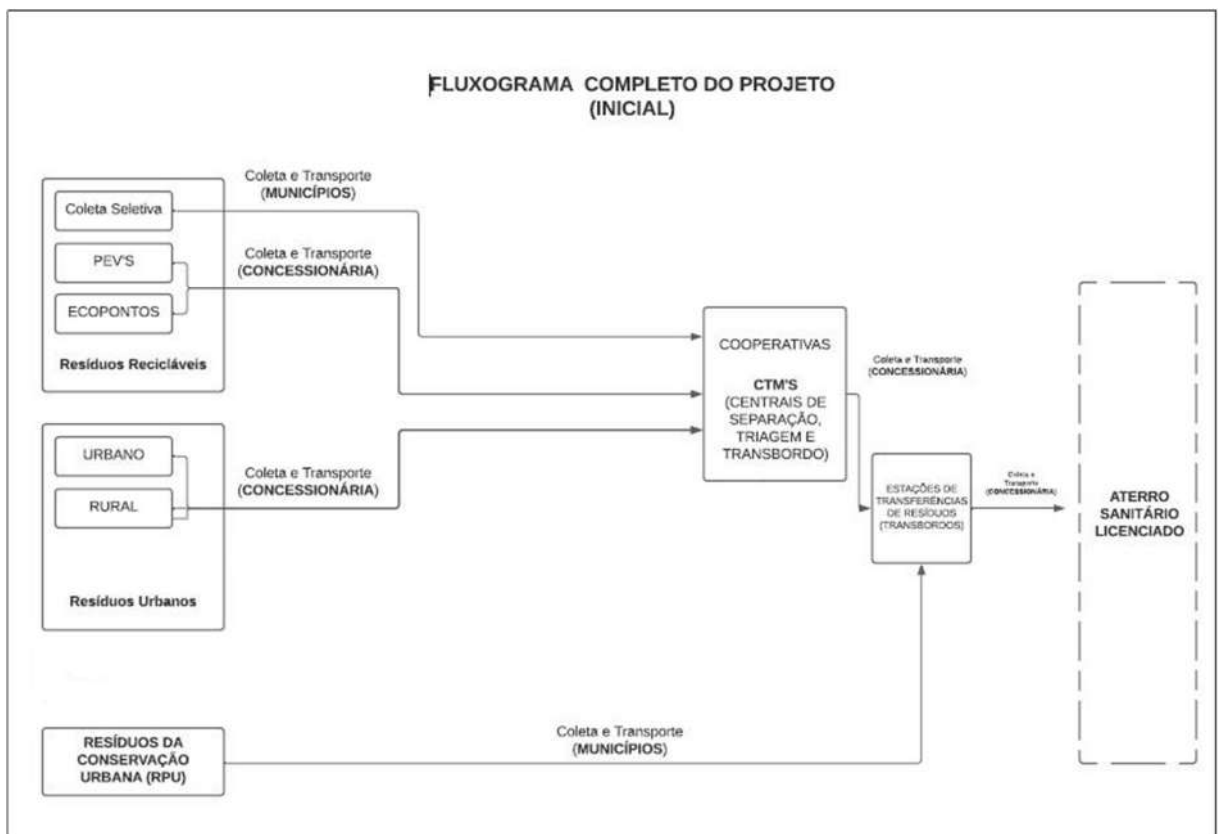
FLUXOGRAMA COMPLETO DO PROJETO (INICIAL)

Coleta Seletiva

PEV'S

ECOPONTOS

Resíduos Recicláveis

Coleta e Transporte (MUNICÍPIOS)

Coleta e Transporte (CONCESSIONÁRIA)

COOPERATIVAS

CTM'S (CENTRAIS DE SEPARAÇÃO, TRIAGEM E TRANSBORDO)

Coleta e Transporte (CONCESSIONÁRIA)

URBANO

RURAL

Resíduos Urbanos

Coleta e Transporte (CONCESSIONÁRIA)

ESTAÇÕES DE TRANSFERÊNCIAS DE RESÍDUOS (TRANSBORDOS)

Coleta e Transporte (CONCESSIONÁRIA)

ATERRO SANITÁRIO LICENCIADO

RESÍDUOS DA CONSERVAÇÃO URBANA (RPU)

Coleta e Transporte (MUNICÍPIOS)